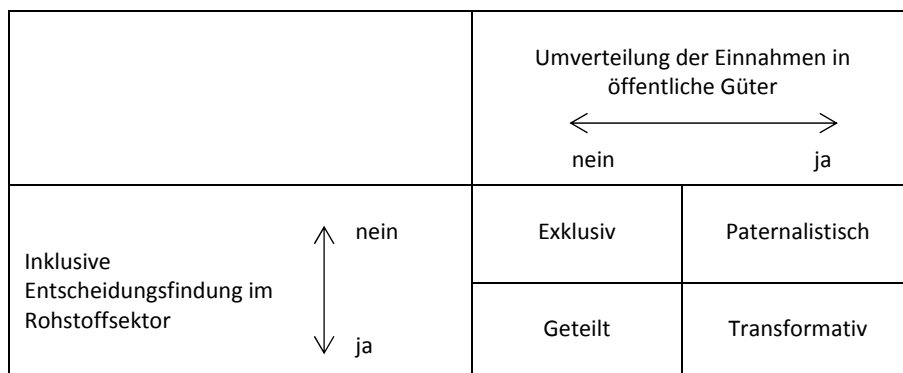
| | Umverteilung der Einnahmen in öffentliche Güter<br>nein ja | |
|---|---|---|
| Inklusive Entscheidungsfindung im Rohstoffsektor nein / ja | Exklusiv | Paternalistisch |
| | Geteilt | Transformativ |